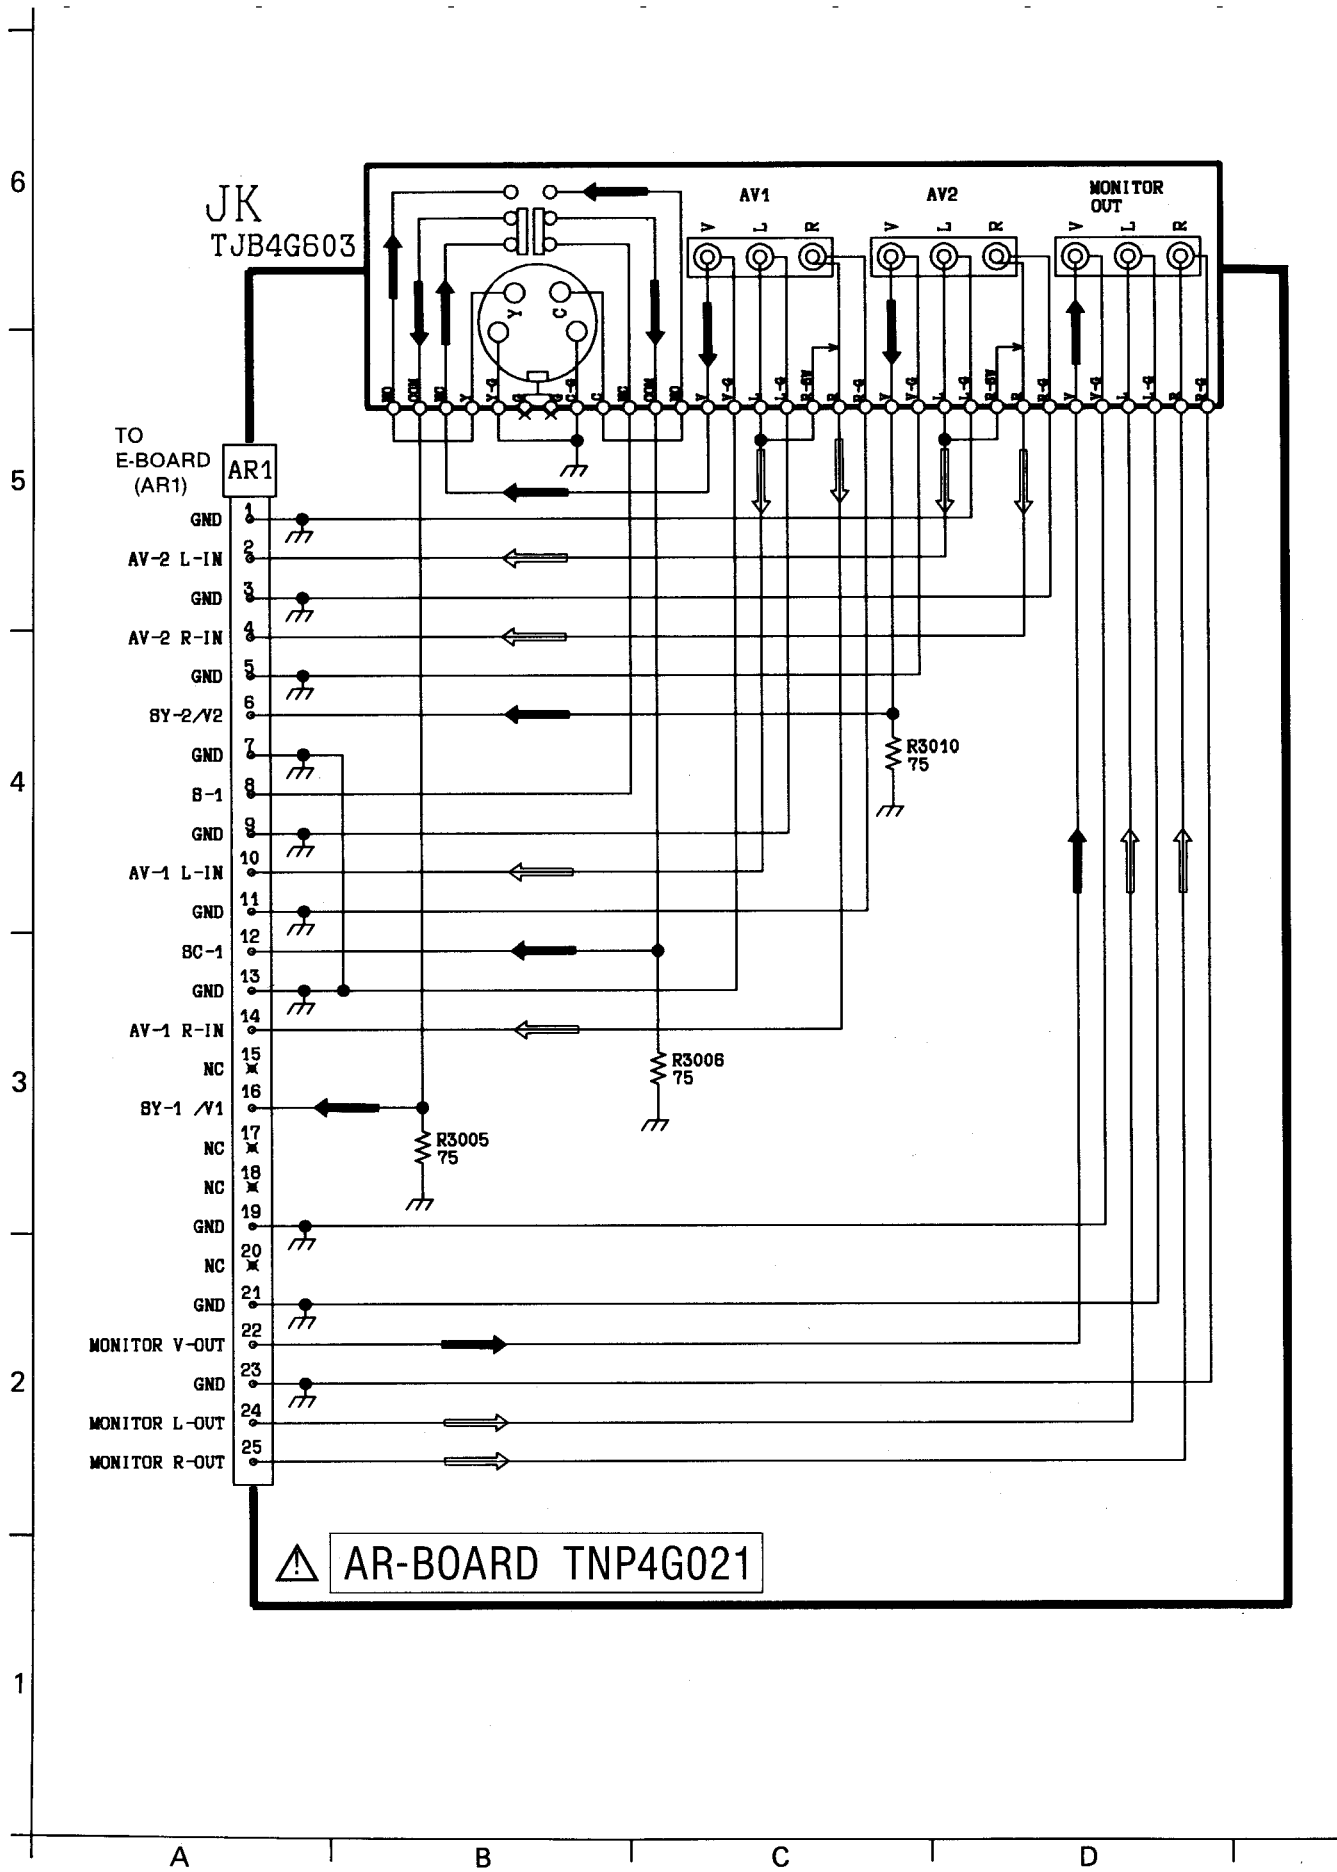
6

5

4

3

2

1

JK
TJB4G603

AV1 AV2 MONITOR OUT

V L R V L R V L R

Y C

NO COM NC Y Y-G G G C-G C NC COM NO V V-G L L-G R-SW R R-G V V-G L L-G R-SW R R-G V V-G L L-G R R-G

TO E-BOARD (AR1)

AR1

GND 1
AV-2 L-IN 2
GND 3
AV-2 R-IN 4
GND 5
SY-2/V2 6
GND 7
S-1 8
GND 9
AV-1 L-IN 10
GND 11
SC-1 12
GND 13
AV-1 R-IN 14
NC 15
SY-1 /V1 16
NC 17
NC 18
GND 19
NC 20
GND 21
MONITOR V-OUT 22
GND 23
MONITOR L-OUT 24
MONITOR R-OUT 25

R3010 75

R3006 75

R3005 75

AR-BOARD TNP4G021

A B C D